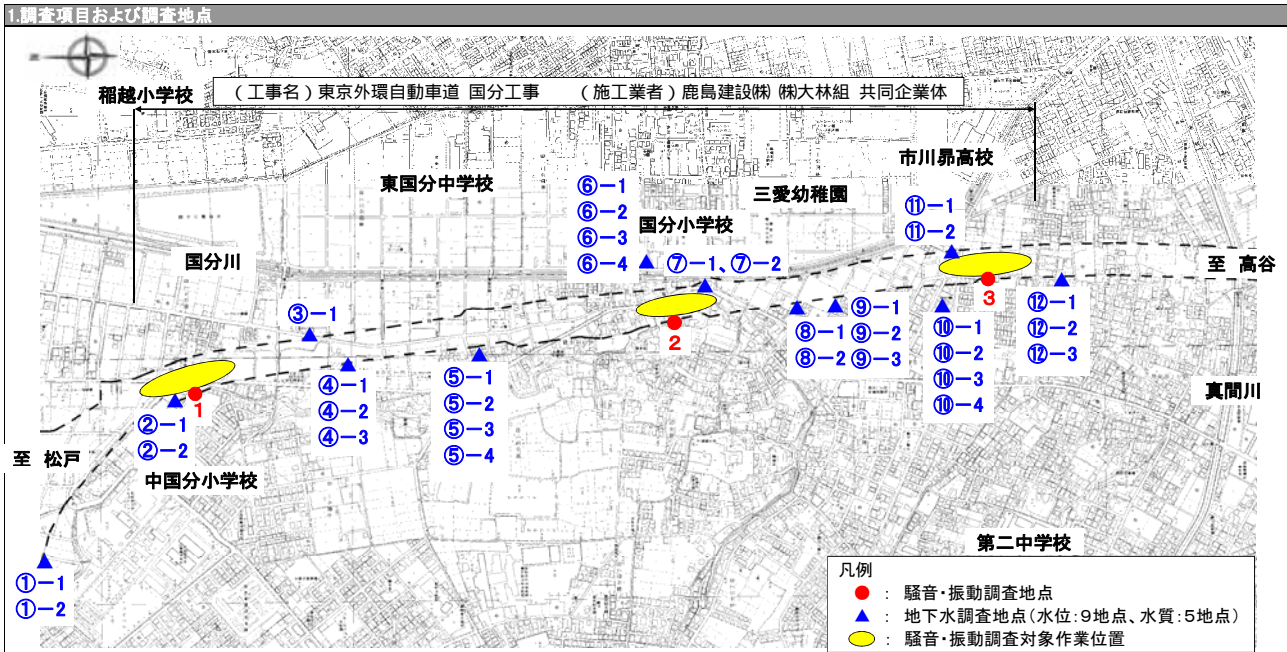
1.調査項目および調査地点

稲越小学校

（工事名）東京外環自動車道 国分工事　（施工業者）鹿島建設㈱ ㈱大林組 共同企業体

市川昴高校

東国分中学校

⑥−1
⑥−2
⑥−3
⑥−4

三愛幼稚園

国分小学校

⑪−1
⑪−2

国分川

⑦−1、⑦−2

至 高谷

3

⑫−1
⑫−2
⑫−3

③−1

2

⑧−1
⑧−2

⑨−1
⑨−2
⑨−3

⑩−1
⑩−2
⑩−3
⑩−4

④−1
④−2
④−3

⑤−1
⑤−2
⑤−3
⑤−4

1

②−1
②−2

真間川

至 松戸

中国分小学校

第二中学校

①−1
①−2

凡例
：騒音・振動調査地点
：地下水調査地点（水位：9地点、水質：5地点）
：騒音・振動調査対象作業位置